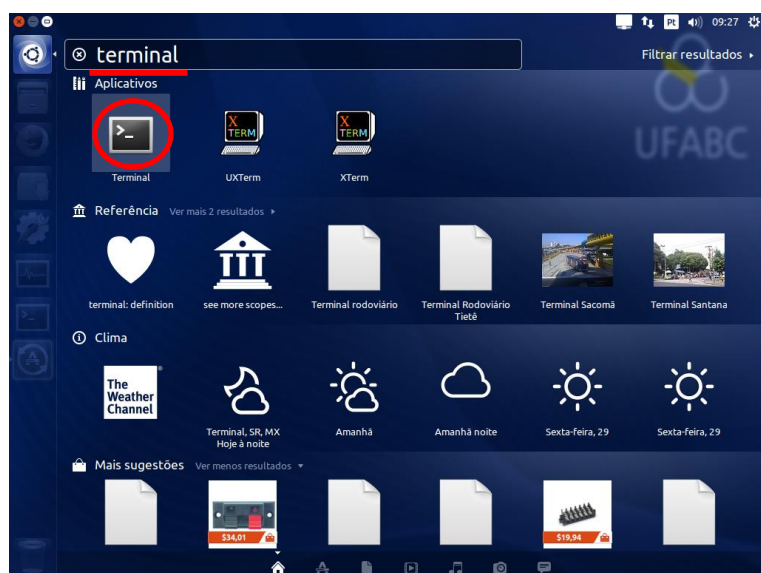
Pt 09:27

terminal

Filtrar resultados ▸

Aplicativos

Terminal

X TERM
UXTerm

X TERM
XTerm

UFABC

Referência Ver mais 2 resultados ▸

terminal: definition

see more scopes...

Terminal rodoviário

Terminal Rodoviário Tietê

Terminal Sacomã

Terminal Santana

Clima

The Weather Channel

Terminal, SR, MX Hoje à noite

Amanhã

Amanhã noite

Sexta-feira, 29

Sexta-feira, 29

Mais sugestões Ver menos resultados ▾

$34,01

$19,94